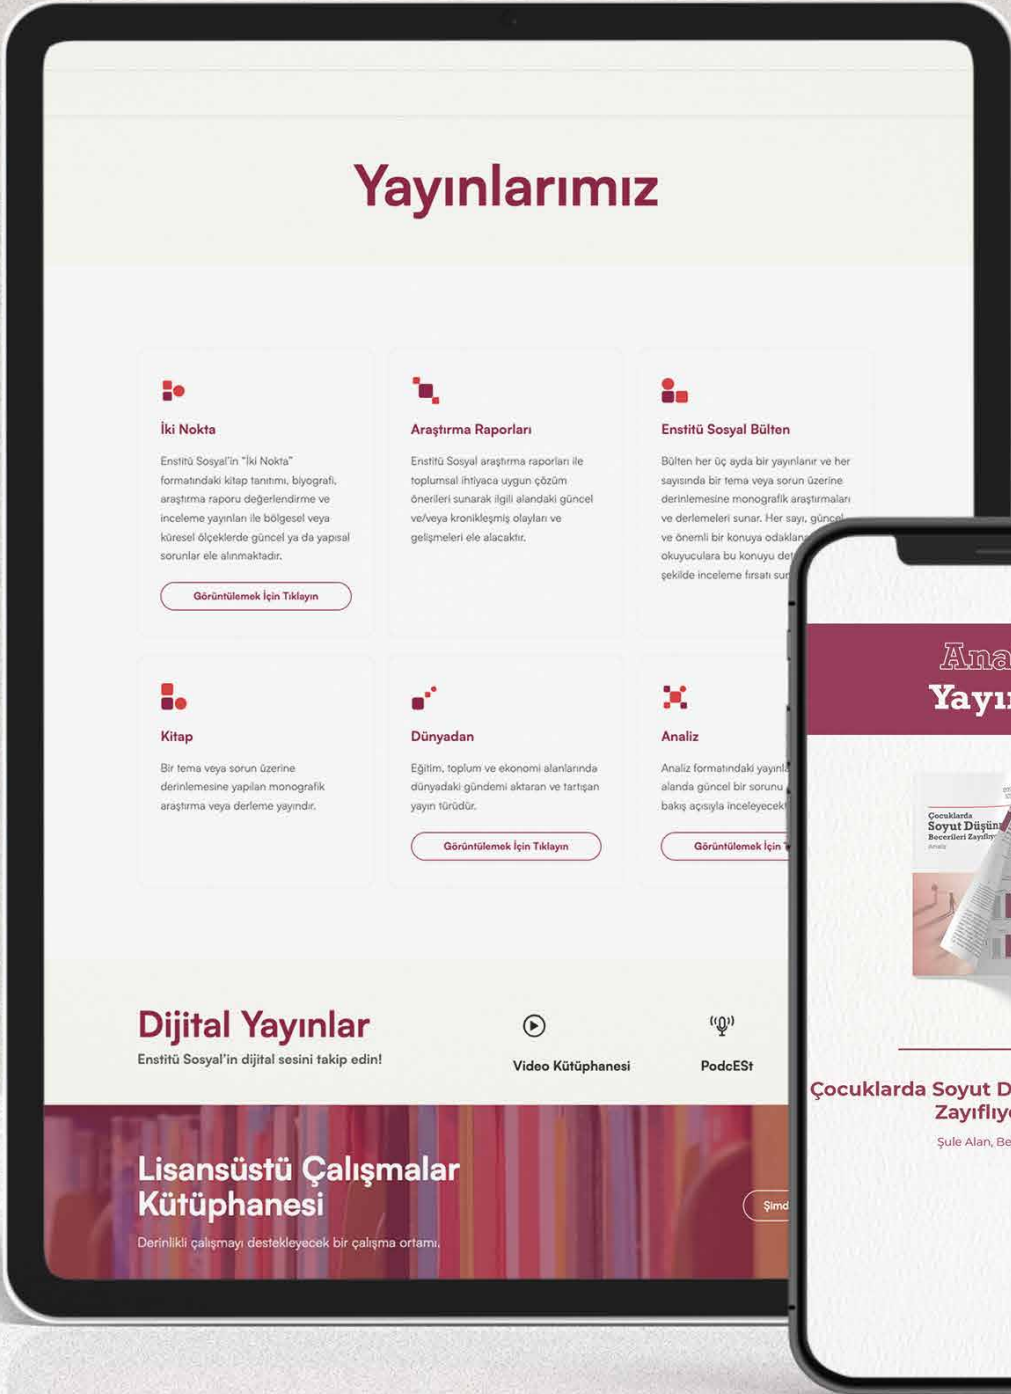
Yayınlarımız

İki Nokta

Enstitü Sosyal'in "İki Nokta" formatındaki kitap tanıtımı, biyografi, araştırma raporu değerlendirme ve inceleme yayınları ile bölgesel veya küresel ölçeklerde güncel ya da yapısal sorunlar ele alınmaktadır.

Görüntülemek İçin Tıklayın

Araştırma Raporları

Enstitü Sosyal araştırma raporları ile toplumsal ihtiyaca uygun çözüm önerileri sunarak ilgili alandaki güncel ve/veya kronikleşmiş olayları ve gelişmeleri ele alacaktır.

Enstitü Sosyal Bülten

Bülten her üç ayda bir yayınlanır ve her sayısında bir tema veya sorun üzerine derinlemesine monografik araştırmaları ve derlemeleri sunar. Her sayı, güncel ve önemli bir konuya odaklan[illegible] okuyuculara bu konuyu det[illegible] şekilde inceleme fırsatı sun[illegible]

Kitap

Bir tema veya sorun üzerine derinlemesine yapılan monografik araştırma veya derleme yayındır.

Dünyadan

Eğitim, toplum ve ekonomi alanlarında dünyadaki gündemi aktaran ve tartışan yayın türüdür.

Görüntülemek İçin Tıklayın

Analiz

Analiz formatındaki yayınl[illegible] alanda güncel bir sorunu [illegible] bakış açısıyla inceleyecek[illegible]

Görüntülemek İçin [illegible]

Dijital Yayınlar
Enstitü Sosyal'in dijital sesini takip edin!

Video Kütüphanesi

PodcESt

Lisansüstü Çalışmalar Kütüphanesi
Derinlikli çalışmayı destekleyecek bir çalışma ortamı.

Şimd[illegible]

Ana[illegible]
Yayı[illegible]

Çocuklarda
Soyut Düşün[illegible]
Becerileri Zayıflıy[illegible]
Analiz

Çocuklarda Soyut D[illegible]
Zayıflıy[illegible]

Şule Alan, Be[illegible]